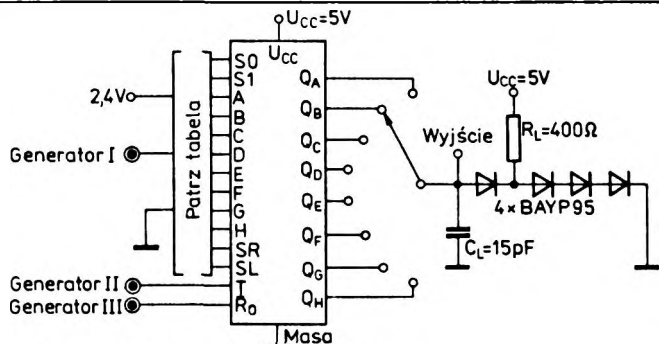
$U_{CC}$=5V
$U_{CC}$
S0
S1
A
B
C
D
E
F
G
H
SR
SL
T
$R_0$
$Q_A$
$Q_B$
$Q_C$
$Q_D$
$Q_E$
$Q_F$
$Q_G$
$Q_H$
2,4V
Generator I
Patrz tabela
Generator II
Generator III
Masa
$U_{CC}$=5V
Wyjście
$R_L$=400Ω
4×BAYP95
$C_L$=15pF